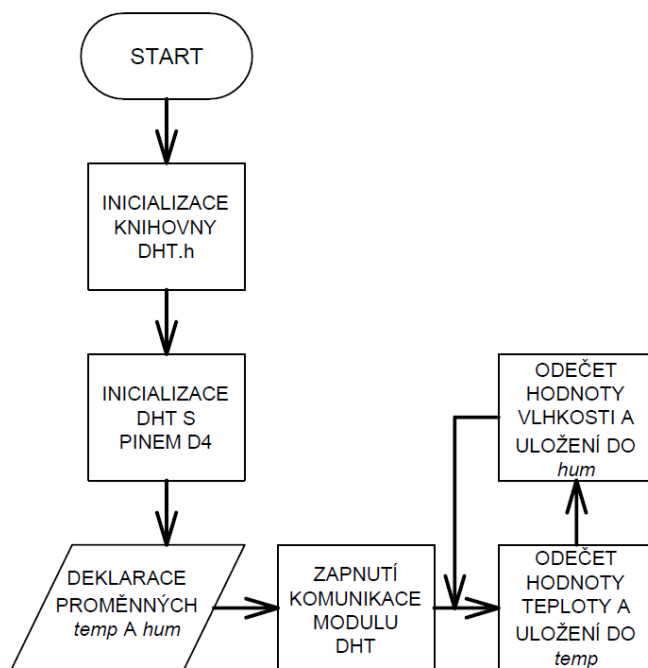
START

INICIALIZACE KNIHOVNY DHT.h

INICIALIZACE DHT S PINEM D4

DEKLARACE PROMĚNNÝCH temp A hum

ZAPNUTÍ KOMUNIKACE MODULU DHT

ODEČET HODNOTY VLHKOSTI A ULOŽENÍ DO hum

ODEČET HODNOTY TEPLOTY A ULOŽENÍ DO temp